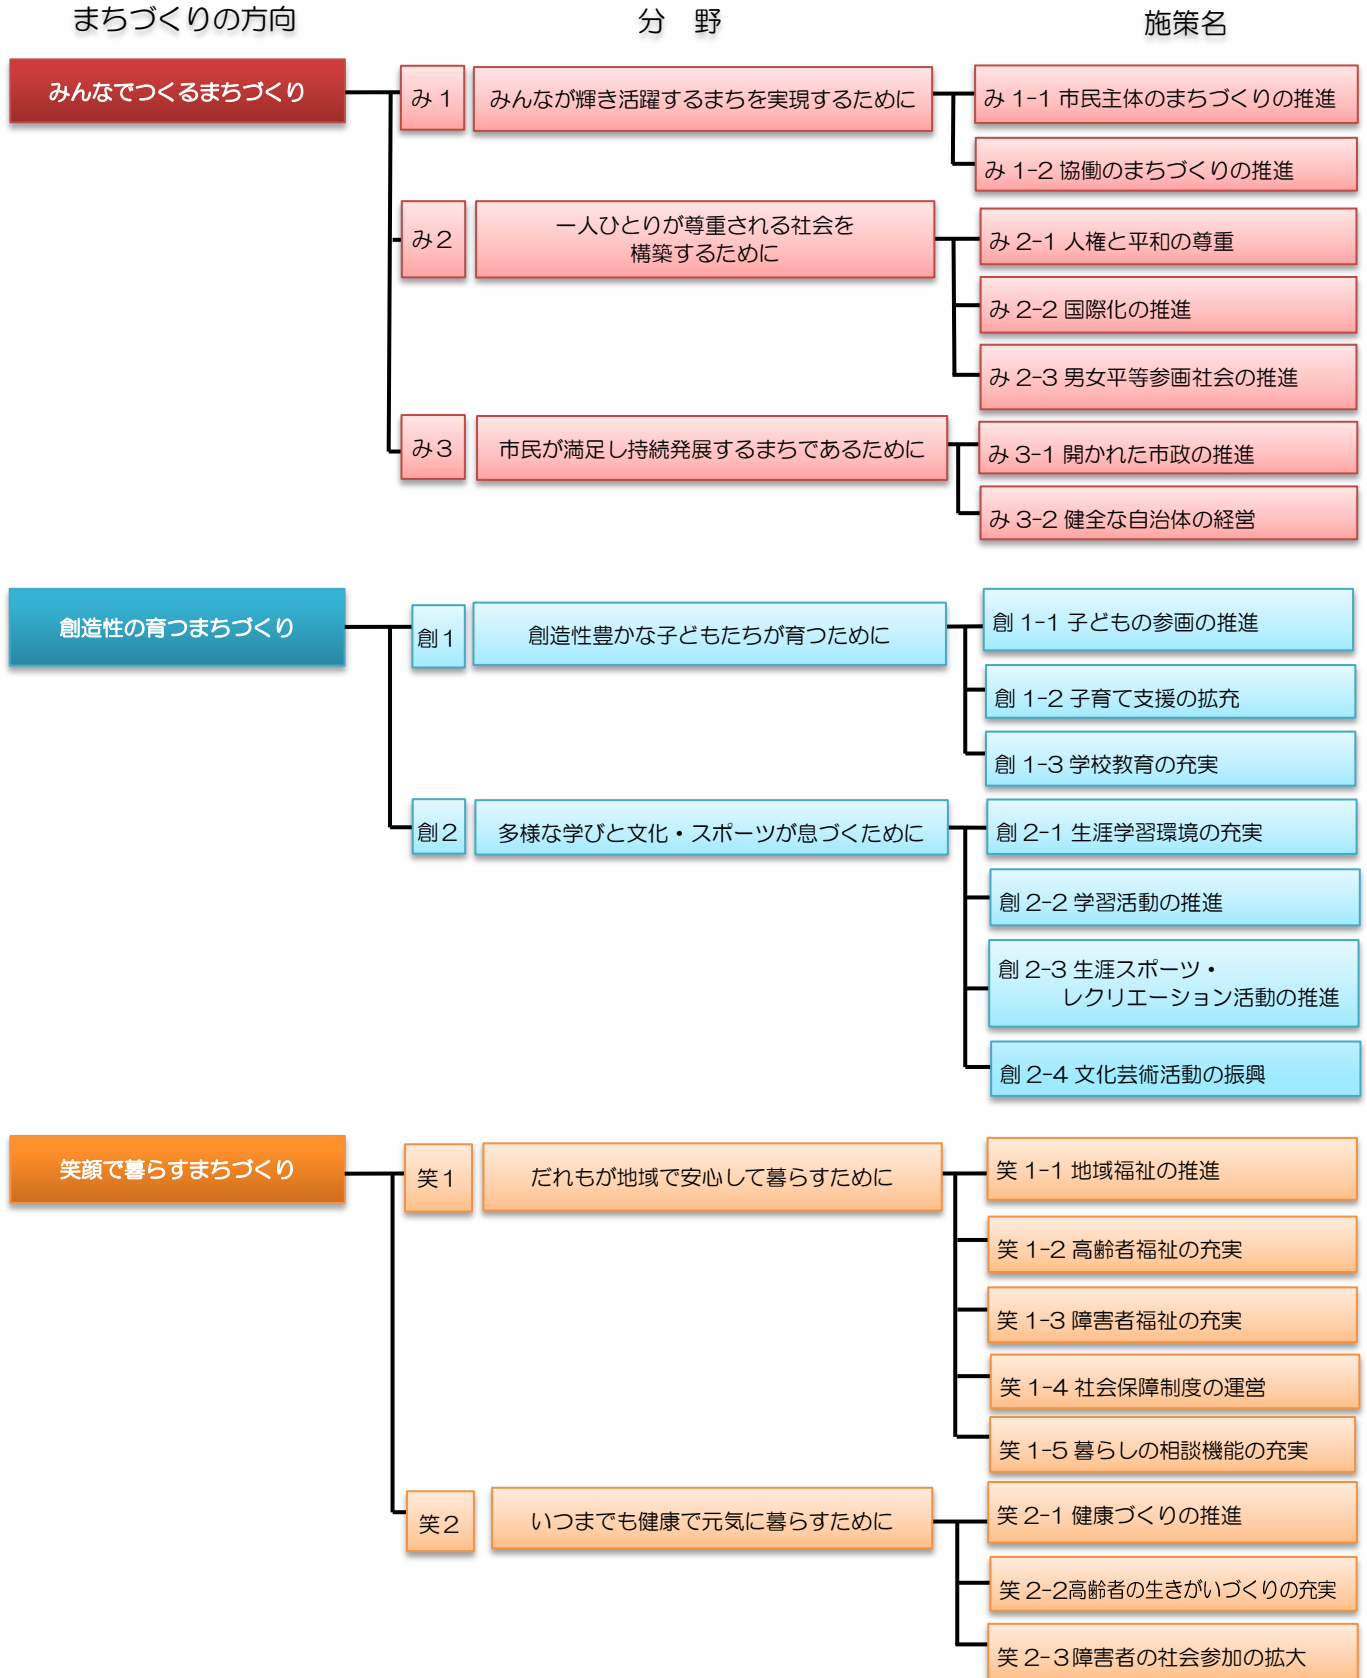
まちづくりの方向

分　野

施策名

みんなでつくるまちづくり

み１

みんなが輝き活躍するまちを実現するために

み 1-1 市民主体のまちづくりの推進

み 1-2 協働のまちづくりの推進

み２

一人ひとりが尊重される社会を構築するために

み 2-1 人権と平和の尊重

み 2-2 国際化の推進

み 2-3 男女平等参画社会の推進

み３

市民が満足し持続発展するまちであるために

み 3-1 開かれた市政の推進

み 3-2 健全な自治体の経営

創造性の育つまちづくり

創１

創造性豊かな子どもたちが育つために

創 1-1 子どもの参画の推進

創 1-2 子育て支援の拡充

創 1-3 学校教育の充実

創２

多様な学びと文化・スポーツが息づくために

創 2-1 生涯学習環境の充実

創 2-2 学習活動の推進

創 2-3 生涯スポーツ・レクリエーション活動の推進

創 2-4 文化芸術活動の振興

笑顔で暮らすまちづくり

笑１

だれもが地域で安心して暮らすために

笑 1-1 地域福祉の推進

笑 1-2 高齢者福祉の充実

笑 1-3 障害者福祉の充実

笑 1-4 社会保障制度の運営

笑 1-5 暮らしの相談機能の充実

笑２

いつまでも健康で元気に暮らすために

笑 2-1 健康づくりの推進

笑 2-2高齢者の生きがいづくりの充実

笑 2-3障害者の社会参加の拡大